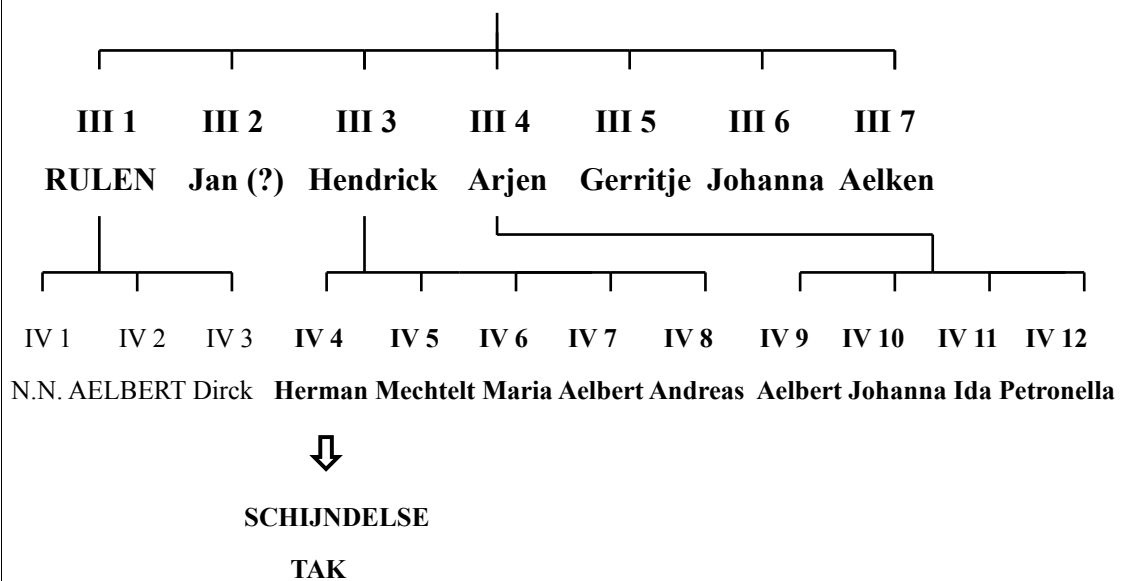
III 1 III 2 III 3 III 4 III 5 III 6 III 7

RULEN Jan (?) Hendrick Arjen Gerritje Johanna Aelken

IV 1 IV 2 IV 3 IV 4 IV 5 IV 6 IV 7 IV 8 IV 9 IV 10 IV 11 IV 12

N.N. AELBERT Dirck Herman Mechtelt Maria Aelbert Andreas Aelbert Johanna Ida Petronella

⇩

SCHIJNDELSE

TAK